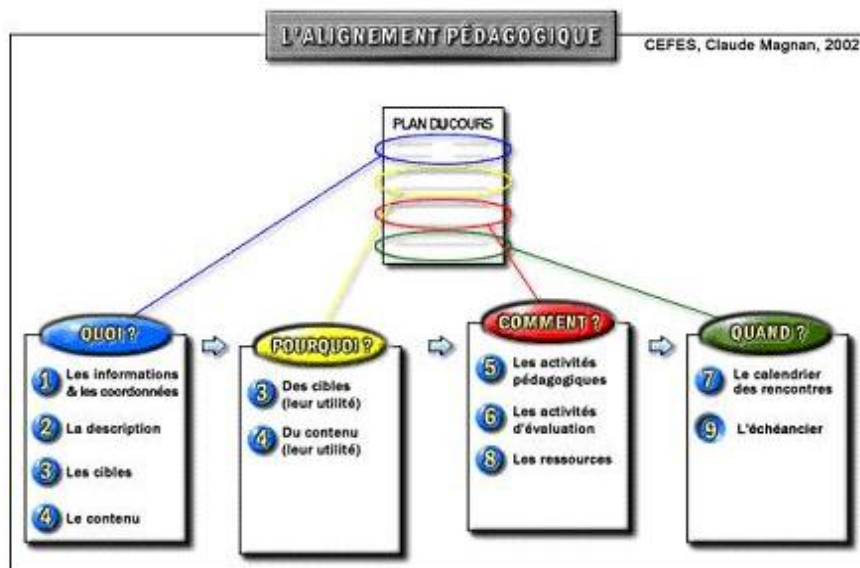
L'ALIGNEMENT PÉDAGOGIQUE

CEFES, Claude Magnan, 2002

PLAN DU COURS

QUOI ?

1 Les informations & les coordonnées

2 La description

3 Les cibles

4 Le contenu

POURQUOI ?

3 Des cibles (leur utilité)

4 Du contenu (leur utilité)

COMMENT ?

5 Les activités pédagogiques

6 Les activités d'évaluation

8 Les ressources

QUAND ?

7 Le calendrier des rencontres

9 L'échéancier